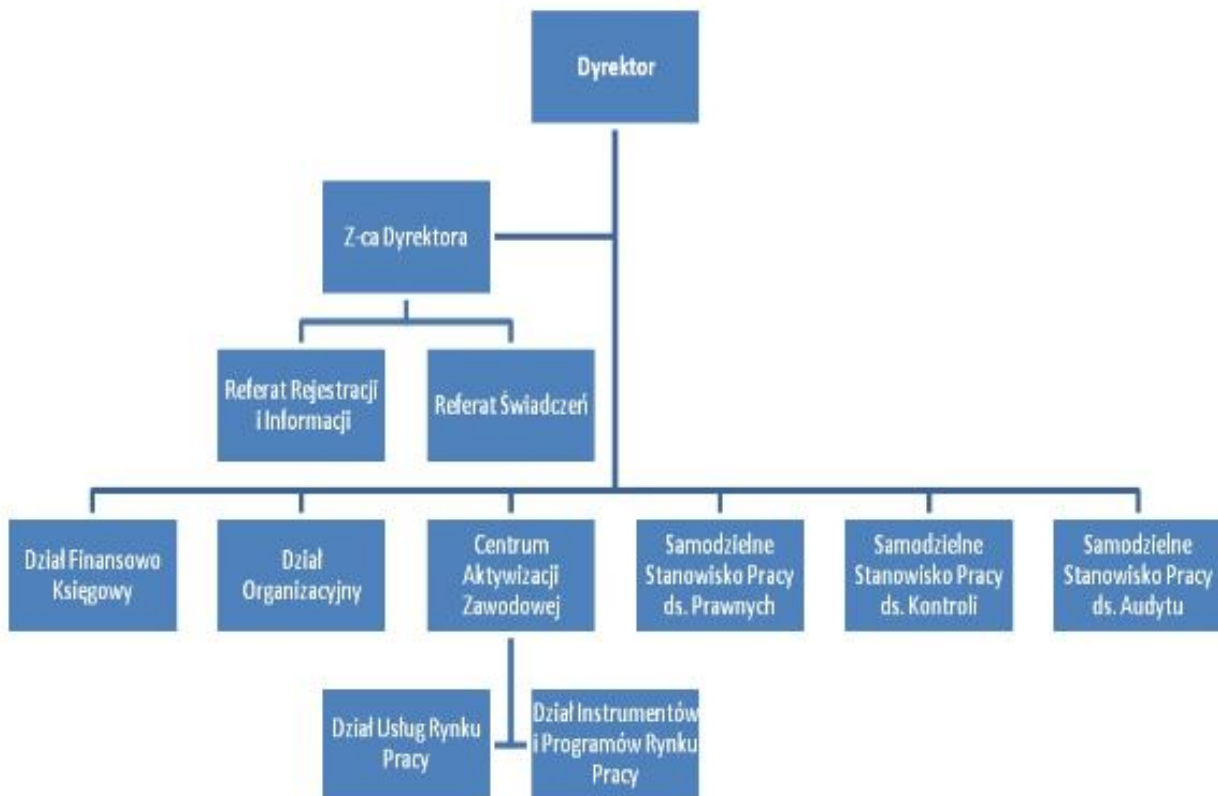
Dyrektor

Z-ca Dyrektora

Referat Rejestracji i Informacji

Referat Świadczeń

Dział Finansowo Księgowy

Dział Organizacyjny

Centrum Aktywizacji Zawodowej

Samodzielne Stanowisko Pracy ds. Prawnych

Samodzielne Stanowisko Pracy ds. Kontroli

Samodzielne Stanowisko Pracy ds. Audytu

Dział Usług Rynku Pracy

Dział Instrumentów i Programów Rynku Pracy